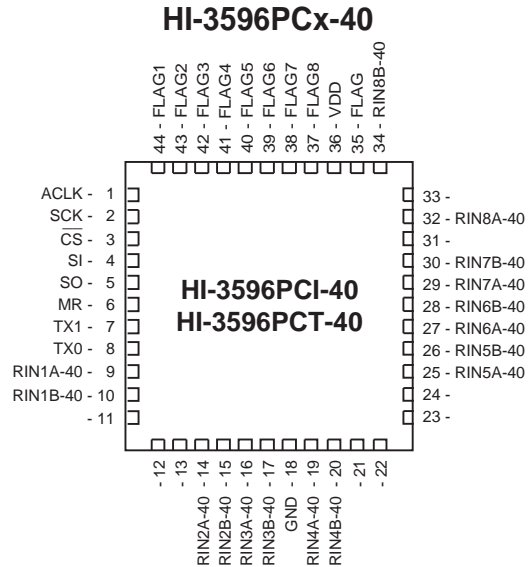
HI-3596PCx-40

44 - FLAG1
43 - FLAG2
42 - FLAG3
41 - FLAG4
40 - FLAG5
39 - FLAG6
38 - FLAG7
37 - FLAG8
36 - VDD
35 - FLAG
34 - RIN8B-40

ACLK - 1
SCK - 2
$\overline{CS}$ - 3
SI - 4
SO - 5
MR - 6
TX1 - 7
TX0 - 8
RIN1A-40 - 9
RIN1B-40 - 10
- 11

HI-3596PCI-40
HI-3596PCT-40

33 -
32 - RIN8A-40
31 -
30 - RIN7B-40
29 - RIN7A-40
28 - RIN6B-40
27 - RIN6A-40
26 - RIN5B-40
25 - RIN5A-40
24 -
23 -

- 12
- 13
RIN2A-40 - 14
RIN2B-40 - 15
RIN3A-40 - 16
RIN3B-40 - 17
GND - 18
RIN4A-40 - 19
RIN4B-40 - 20
- 21
- 22